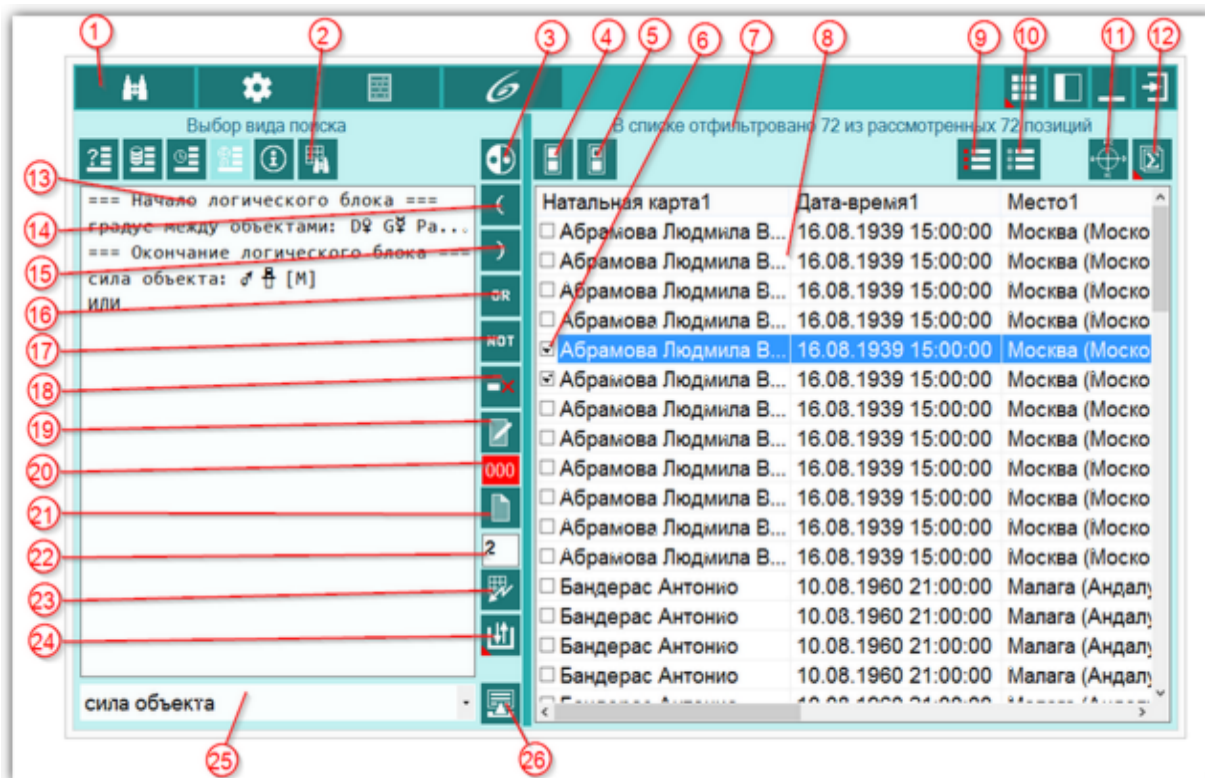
1 2 3 4 5 6 7 8 9 10 11 12

Выбор вида поиска

В списке отфильтровано 72 из рассмотренных 72 позиций

=== Начало логического блока ===
градус между объектами: D♀ G☿ Pa...
=== Окончание логического блока ===
сила объекта: ♂ ♗ [M]
или

13 14 15 16 17 18 19 20 21 22 23 24

OR
NOT
000
2

| Натальная карта1 | Дата-время1 | Место1 |
|---|---|---|
| Абрамова Людмила В... | 16.08.1939 15:00:00 | Москва (Моско |
| Абрамова Людмила В... | 16.08.1939 15:00:00 | Москва (Моско |
| Абрамова Людмила В... | 16.08.1939 15:00:00 | Москва (Моско |
| Абрамова Людмила В... | 16.08.1939 15:00:00 | Москва (Моско |
| Абрамова Людмила В... | 16.08.1939 15:00:00 | Москва (Моско |
| Абрамова Людмила В... | 16.08.1939 15:00:00 | Москва (Моско |
| Абрамова Людмила В... | 16.08.1939 15:00:00 | Москва (Моско |
| Абрамова Людмила В... | 16.08.1939 15:00:00 | Москва (Моско |
| Абрамова Людмила В... | 16.08.1939 15:00:00 | Москва (Моско |
| Абрамова Людмила В... | 16.08.1939 15:00:00 | Москва (Моско |
| Абрамова Людмила В... | 16.08.1939 15:00:00 | Москва (Моско |
| Абрамова Людмила В... | 16.08.1939 15:00:00 | Москва (Моско |
| Бандерас Антонио | 10.08.1960 21:00:00 | Малага (Андалу |
| Бандерас Антонио | 10.08.1960 21:00:00 | Малага (Андалу |
| Бандерас Антонио | 10.08.1960 21:00:00 | Малага (Андалу |
| Бандерас Антонио | 10.08.1960 21:00:00 | Малага (Андалу |
| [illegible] | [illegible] | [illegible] |

сила объекта

25 26